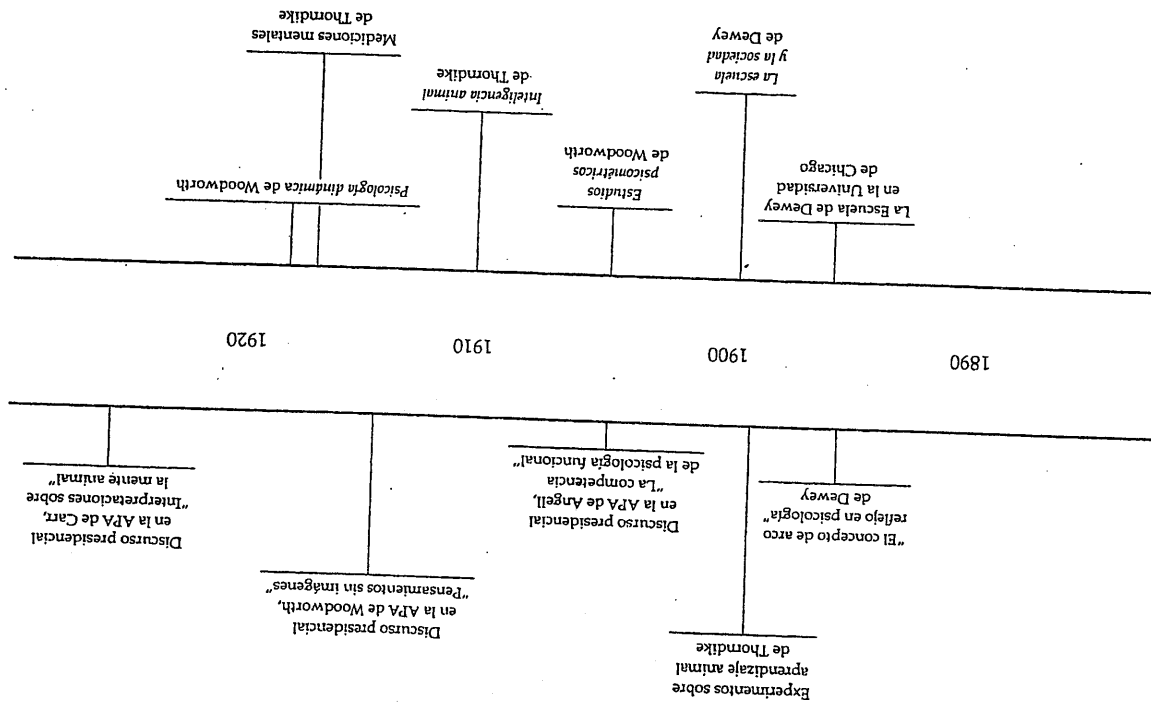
1890

1900

1910

1920

La Escuela de Dewey en la Universidad de Chicago

La escuela y la sociedad de Dewey

Estudios psicométricos de Woodworth

Inteligencia animal de Thorndike

Psicología dinámica de Woodworth

Mediciones mentales de Thorndike

"El concepto de arco reflejo en psicología" de Dewey

Experimentos sobre aprendizaje animal de Thorndike

Discurso presidencial en la APA de Angell, "La competencia de la psicología funcional"

Discurso presidencial en la APA de Woodworth, "Pensamientos sin imágenes"

Discurso presidencial en la APA de Carr, "Interpretaciones sobre la mente animal"